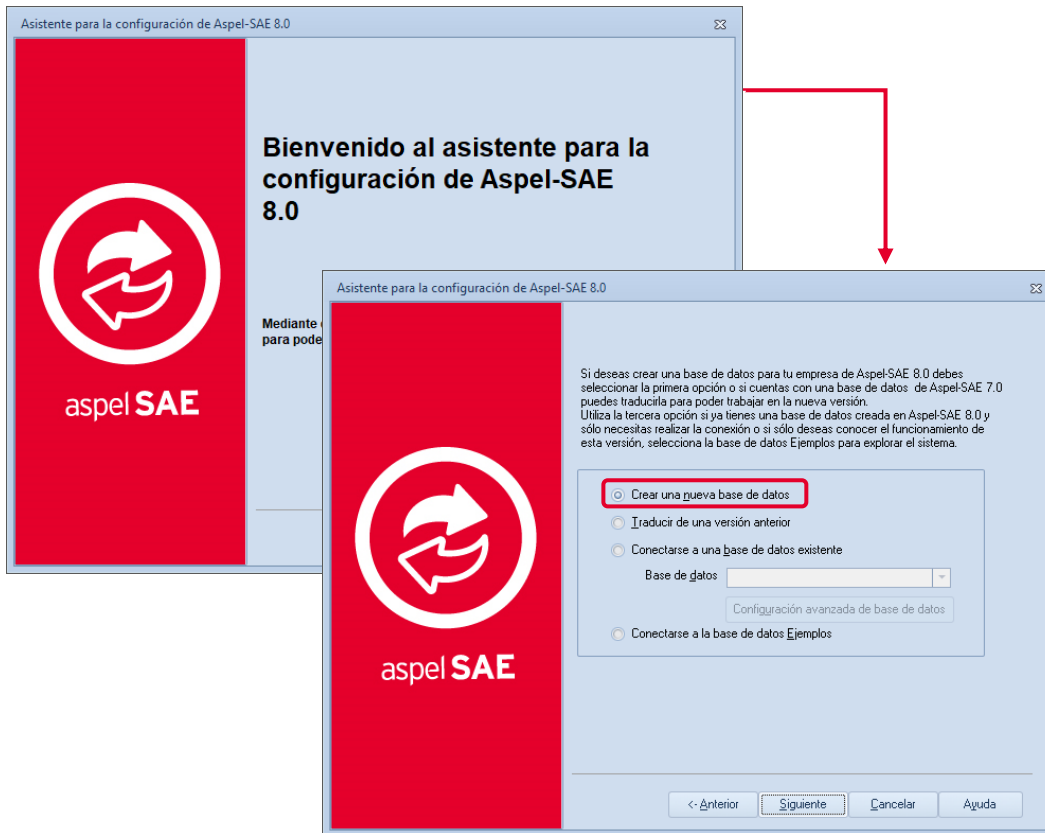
Asistente para la configuración de Aspel-SAE 8.0

aspel SAE

Bienvenido al asistente para la configuración de Aspel-SAE 8.0

Mediante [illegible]
para pode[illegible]

Asistente para la configuración de Aspel-SAE 8.0

aspel SAE

Si deseas crear una base de datos para tu empresa de Aspel-SAE 8.0 debes seleccionar la primera opción o si cuentas con una base de datos de Aspel-SAE 7.0 puedes traducirla para poder trabajar en la nueva versión.
Utiliza la tercera opción si ya tienes una base de datos creada en Aspel-SAE 8.0 y sólo necesitas realizar la conexión o si sólo deseas conocer el funcionamiento de esta versión, selecciona la base de datos Ejemplos para explorar el sistema.

Crear una nueva base de datos
Traducir de una versión anterior
Conectarse a una base de datos existente
Base de datos
Configuración avanzada de base de datos
Conectarse a la base de datos Ejemplos

<- Anterior
Siguiente
Cancelar
Ayuda